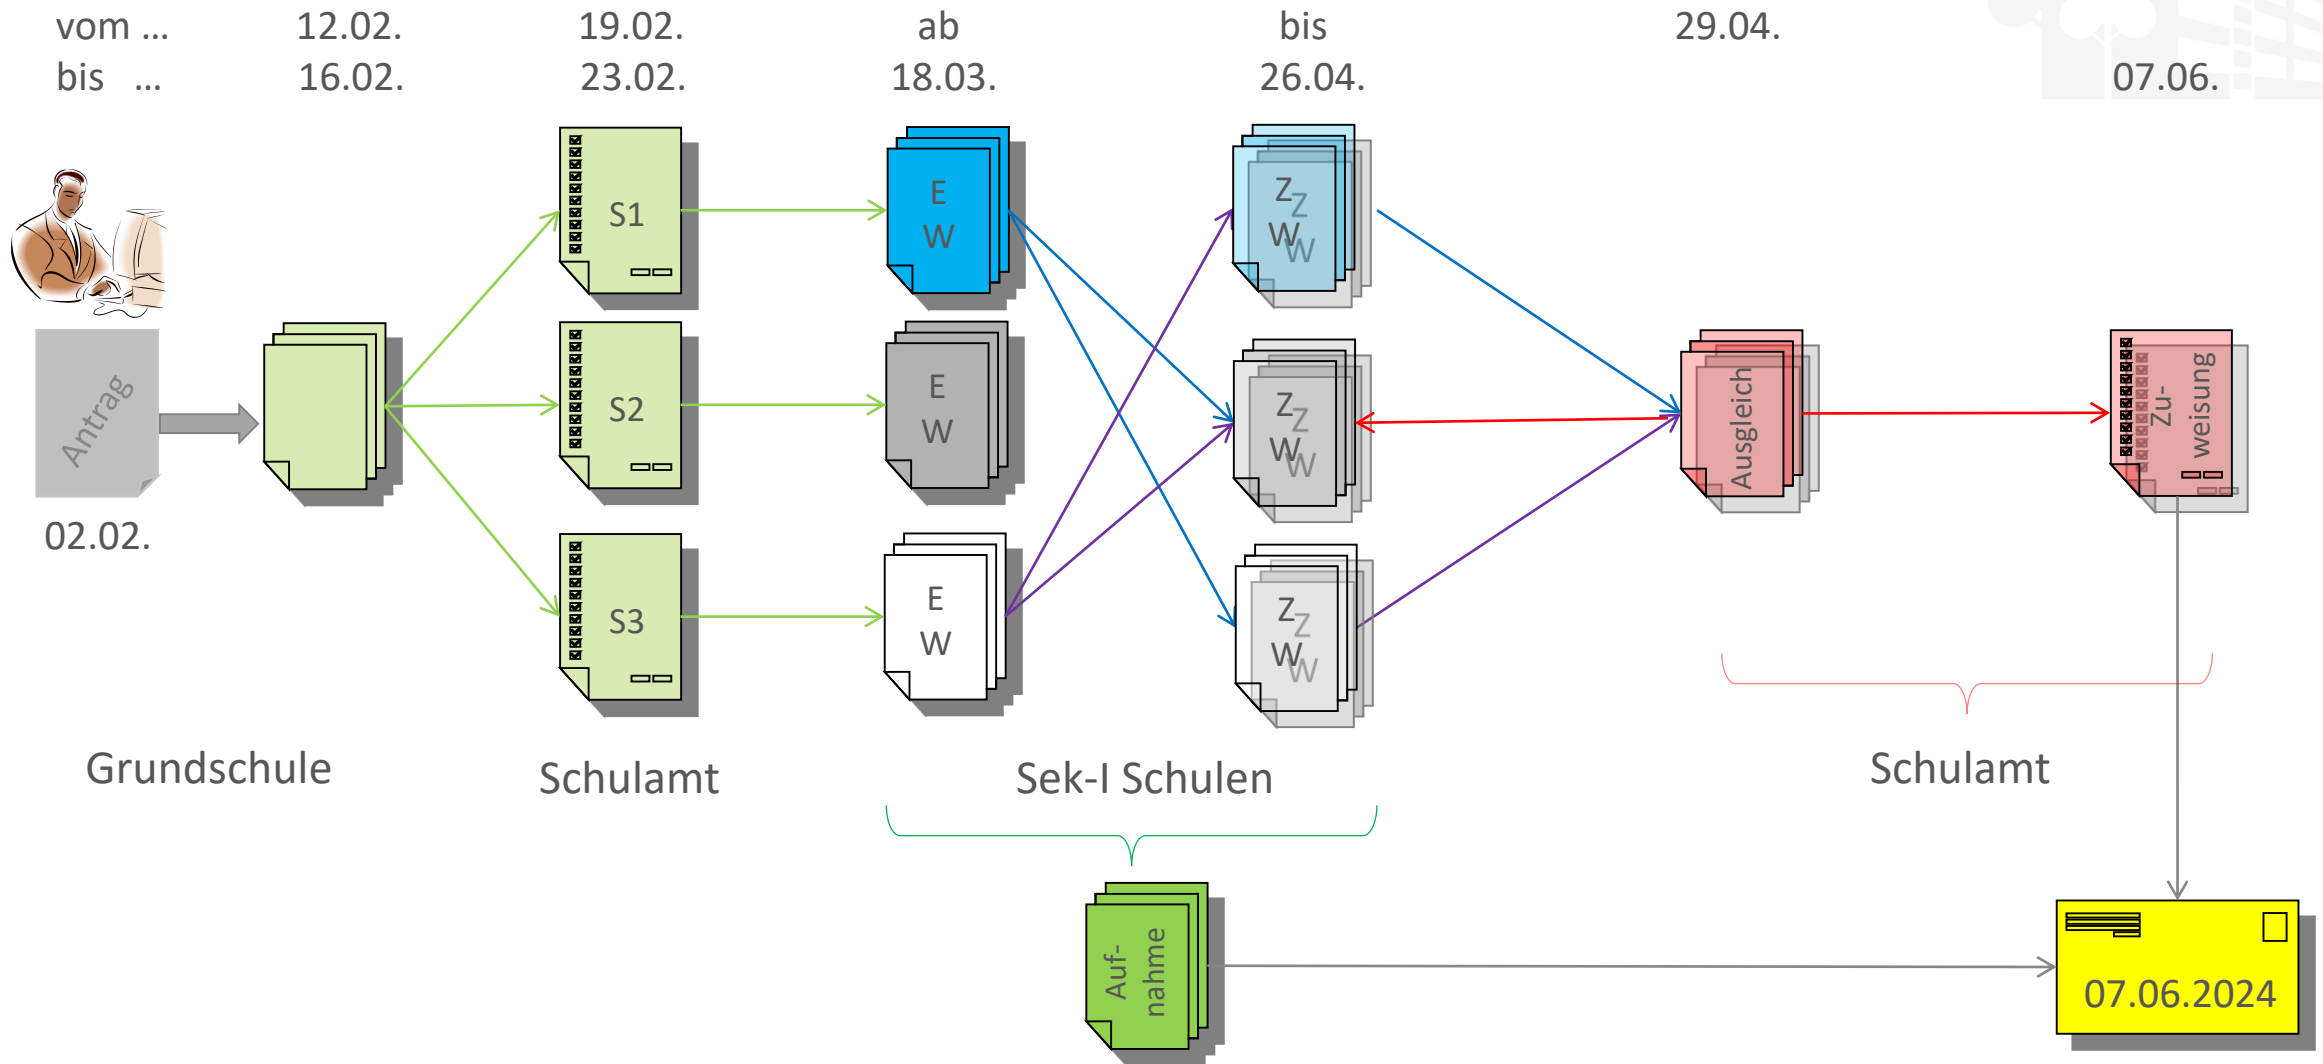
vom ...
bis ...

12.02.
16.02.

19.02.
23.02.

ab
18.03.

bis
26.04.

29.04.

07.06.

Antrag

02.02.

S1

S2

S3

E
W

E
W

E
W

Z
Z
W
W

Z
Z
W
W

Z
Z
W
W

Ausgleich

Zu-
weisung

Grundschule

Schulamt

Sek-I Schulen

Schulamt

Auf-
nahme

07.06.2024